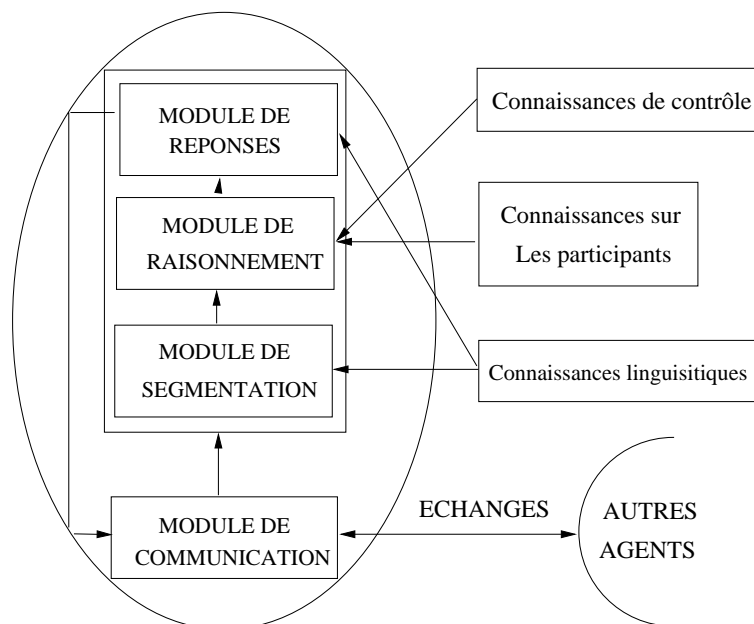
MODULE DE REPONSES

MODULE DE RAISONNEMENT

MODULE DE SEGMENTATION

MODULE DE COMMUNICATION

Connaissances de contrôle

Connaissances sur Les participants

Connaissances linguisitiques

ECHANGES

AUTRES AGENTS